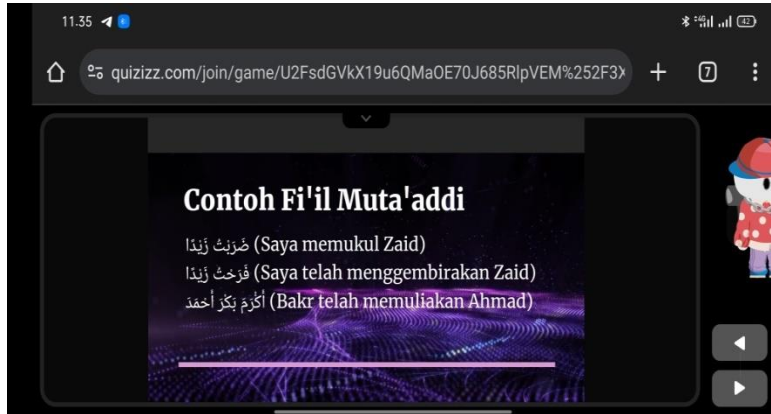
11.35

quizizz.com/join/game/U2FsdGVkX19u6QMaOE70J685RlpVEM%252F3X

7

Contoh Fi'il Muta'addi

ضَرَبْتُ زَيْدًا (Saya memukul Zaid)
فَرَّحْتُ زَيْدًا (Saya telah menggembirakan Zaid)
أَكْرَمَ بَكْرٌ أَحْمَدَ (Bakr telah memuliakan Ahmad)